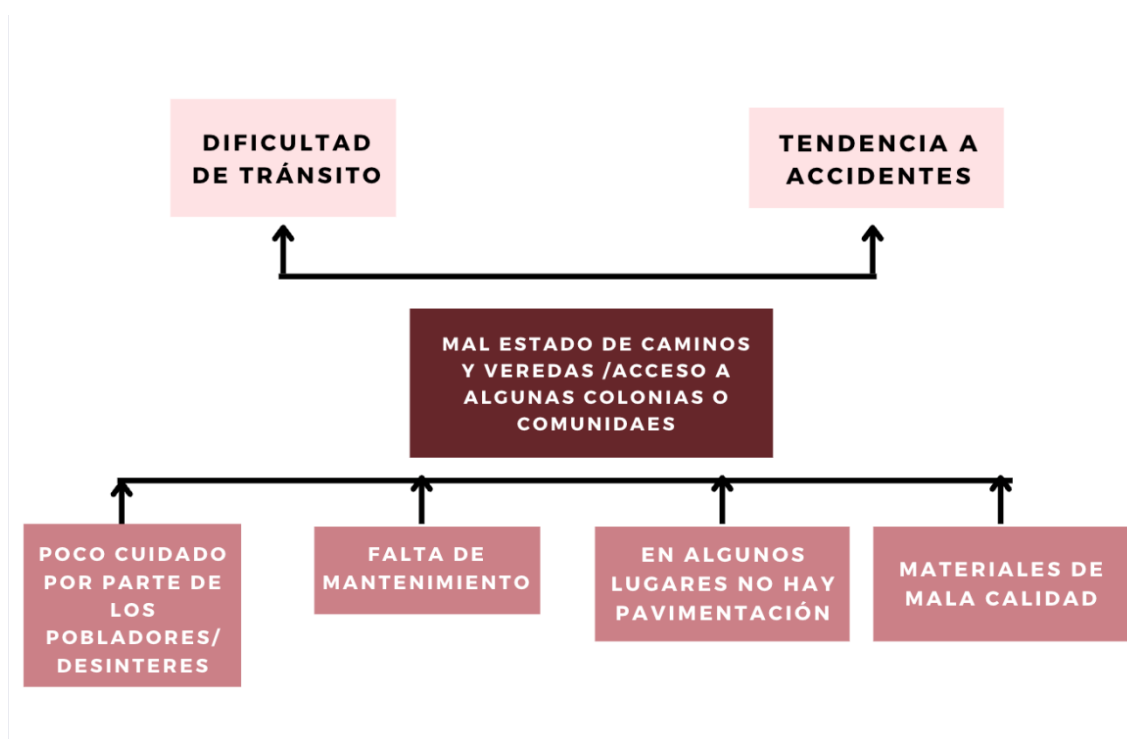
DIFICULTAD DE TRÁNSITO

TENDENCIA A ACCIDENTES

MAL ESTADO DE CAMINOS Y VEREDAS /ACCESO A ALGUNAS COLONIAS O COMUNIDAES

POCO CUIDADO POR PARTE DE LOS POBLADORES/ DESINTERES

FALTA DE MANTENIMIENTO

EN ALGUNOS LUGARES NO HAY PAVIMENTACIÓN

MATERIALES DE MALA CALIDAD